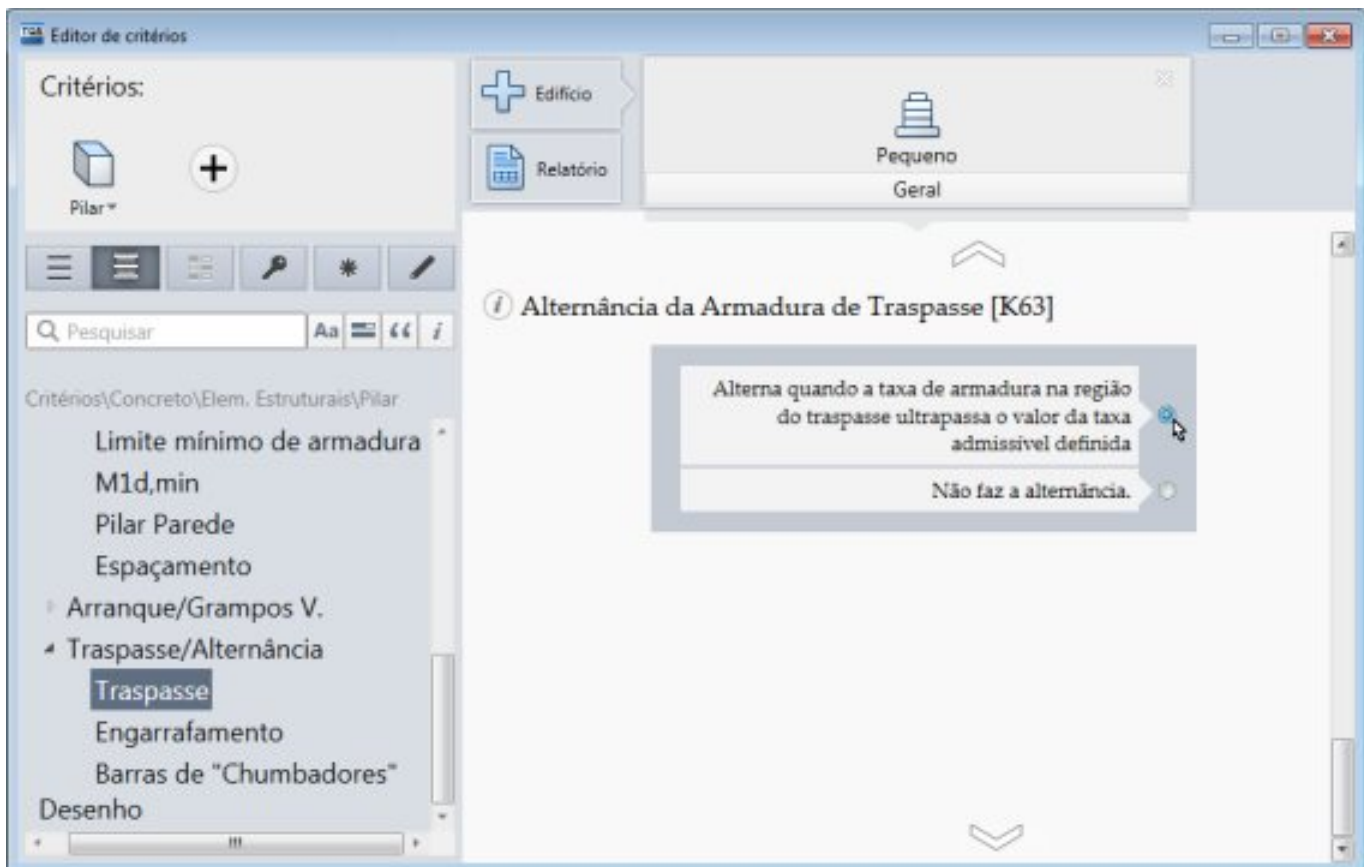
Editor de critérios

Critérios:

Pilar

Edifício

Relatório

Pequeno

Geral

Pesquisar

Aa

ʻʻ

i

Critérios\Concreto\Elem. Estruturais\Pilar

Limite mínimo de armadura

M1d,min

Pilar Parede

Espaçamento

Arranque/Grampos V.

Traspasse/Alternância

Traspasse

Engarrafamento

Barras de "Chumbadores"

Desenho

Alternância da Armadura de Traspasse [K63]

Alterna quando a taxa de armadura na região do traspasse ultrapassa o valor da taxa admissivel definida

Não faz a alternância.